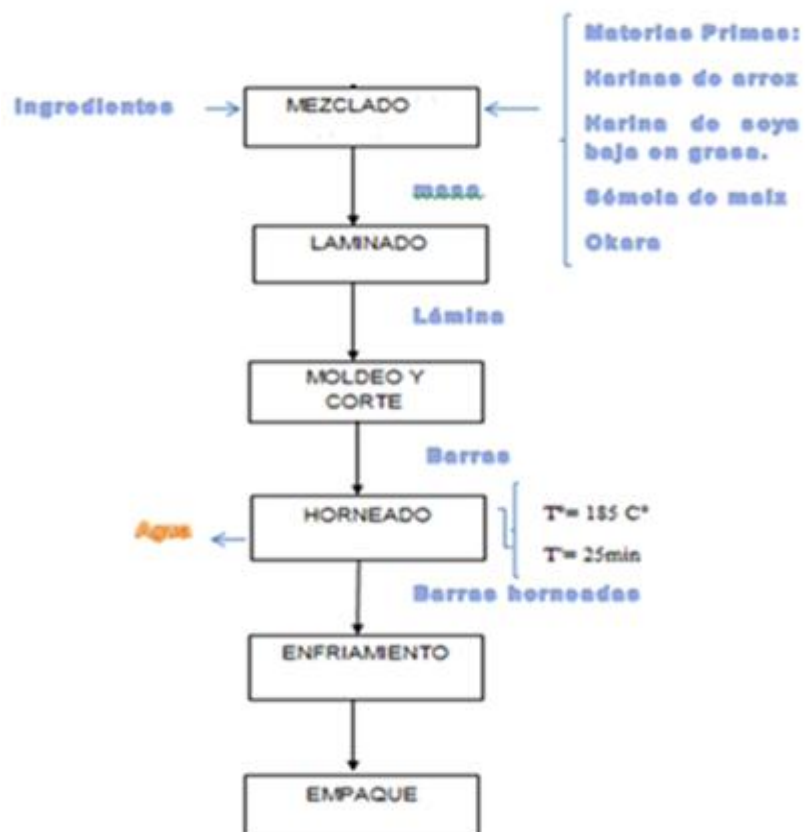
Ingredientes

MEZCLADO

Materias Primas:
Harinas de arroz
Harina de soya baja en grasa.
Sémola de maíz
Okara

masa

LAMINADO

Lámina

MOLDEO Y CORTE

Barras

Agua

HORNEADO

T°= 185 C°
T'= 25min

Barras horneadas

ENFRIAMIENTO

EMPAQUE